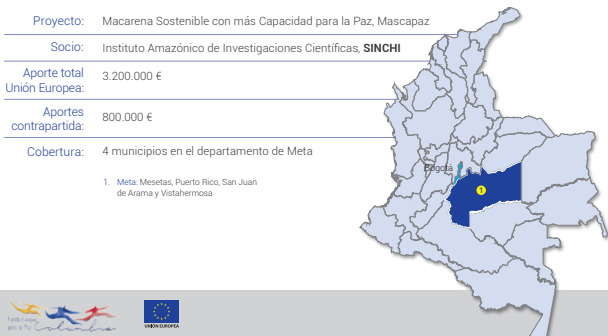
| Proyecto: | Macarena Sostenible con más Capacidad para la Paz, Mascapaz |
|---|---|
| Socio: | Instituto Amazónico de Investigaciones Científicas, **SINCHI** |
| Aporte total Unión Europea: | 3.200.000 € |
| Aportes contrapartida: | 800.000 € |
| Cobertura: | 4 municipios en el departamento de Meta |

1. Meta: Mesetas, Puerto Rico, San Juan de Arama y Vistahermosa

Bogotá

1

Fondo Europeo para la Paz Colombia

UNIÓN EUROPEA